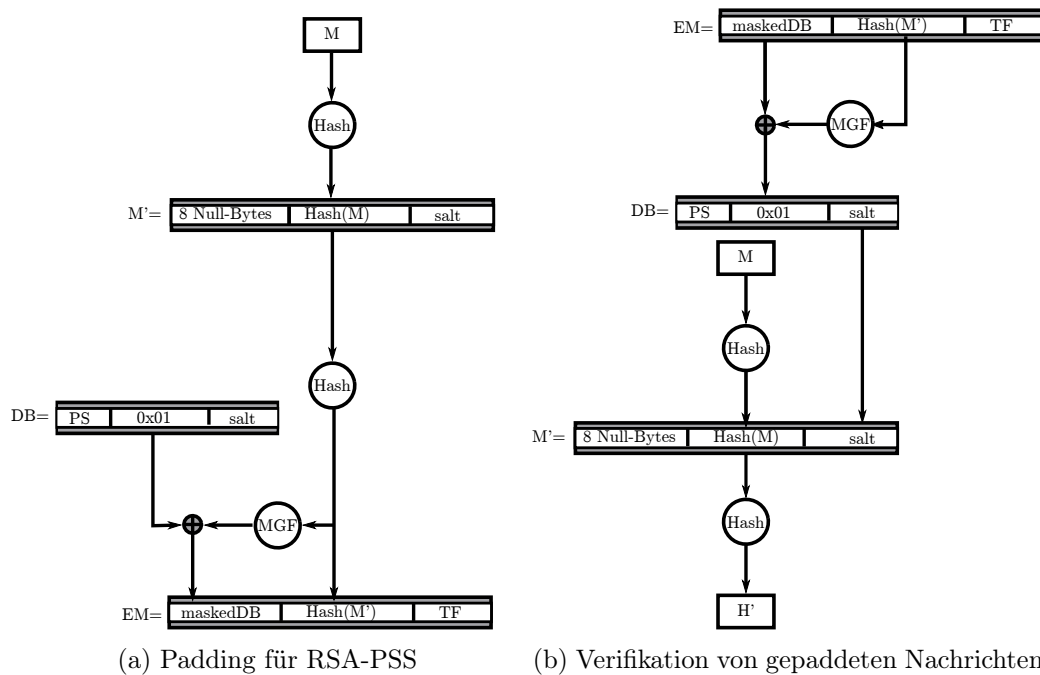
M

Hash

M'= 8 Null-Bytes | Hash(M) | salt

Hash

DB= PS | 0x01 | salt

MGF

EM= maskedDB | Hash(M') | TF

(a) Padding für RSA-PSS

EM= maskedDB | Hash(M') | TF

MGF

DB= PS | 0x01 | salt

M

Hash

M'= 8 Null-Bytes | Hash(M) | salt

Hash

H'

(b) Verifikation von gepaddeten Nachrichten